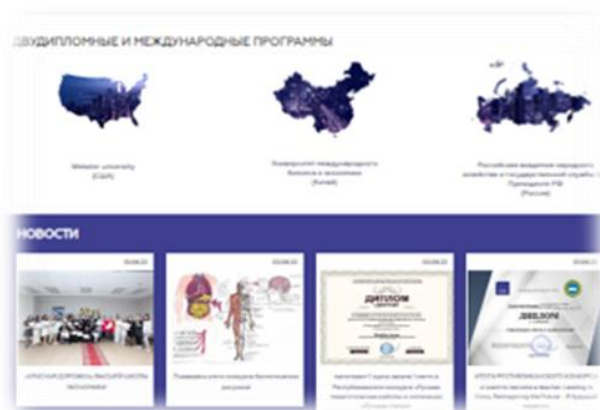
ДВУДИПЛОМНЫЕ И МЕЖДУНАРОДНЫЕ ПРОГРАММЫ

Webster university
(США)

Университет международного бизнеса и экономики
(Китай)

Российская академия народного хозяйства и государственной службы при Президенте РФ
(Россия)

НОВОСТИ

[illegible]

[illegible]

ДИПЛОМ

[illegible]

ДИПЛОМ

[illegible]